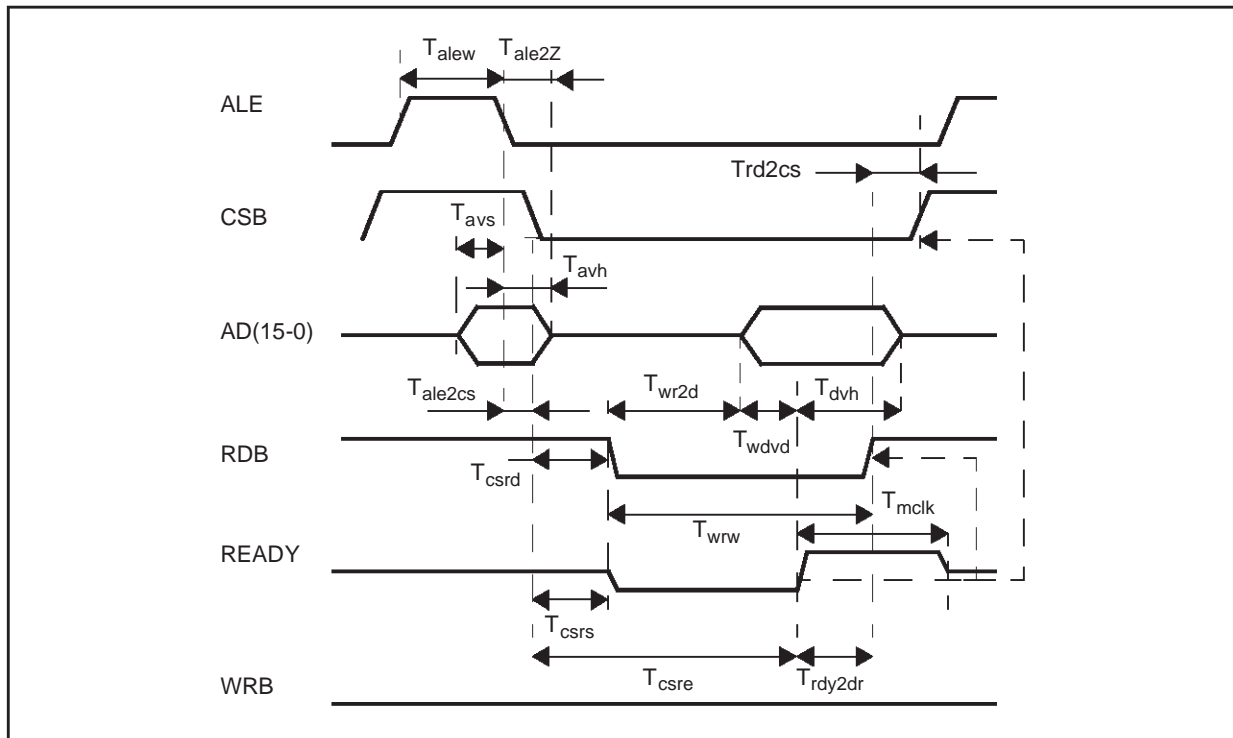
$T_{alew}$ $T_{ale2Z}$

ALE

Trd2cs

CSB

$T_{avs}$

$T_{avh}$

AD(15-0)

$T_{ale2cs}$ $T_{wr2d}$ $T_{dvh}$

$T_{wdvd}$

RDB

$T_{csrd}$

$T_{mclk}$

$T_{wrw}$

READY

$T_{csrs}$

$T_{csre}$ $T_{rdy2dr}$

WRB